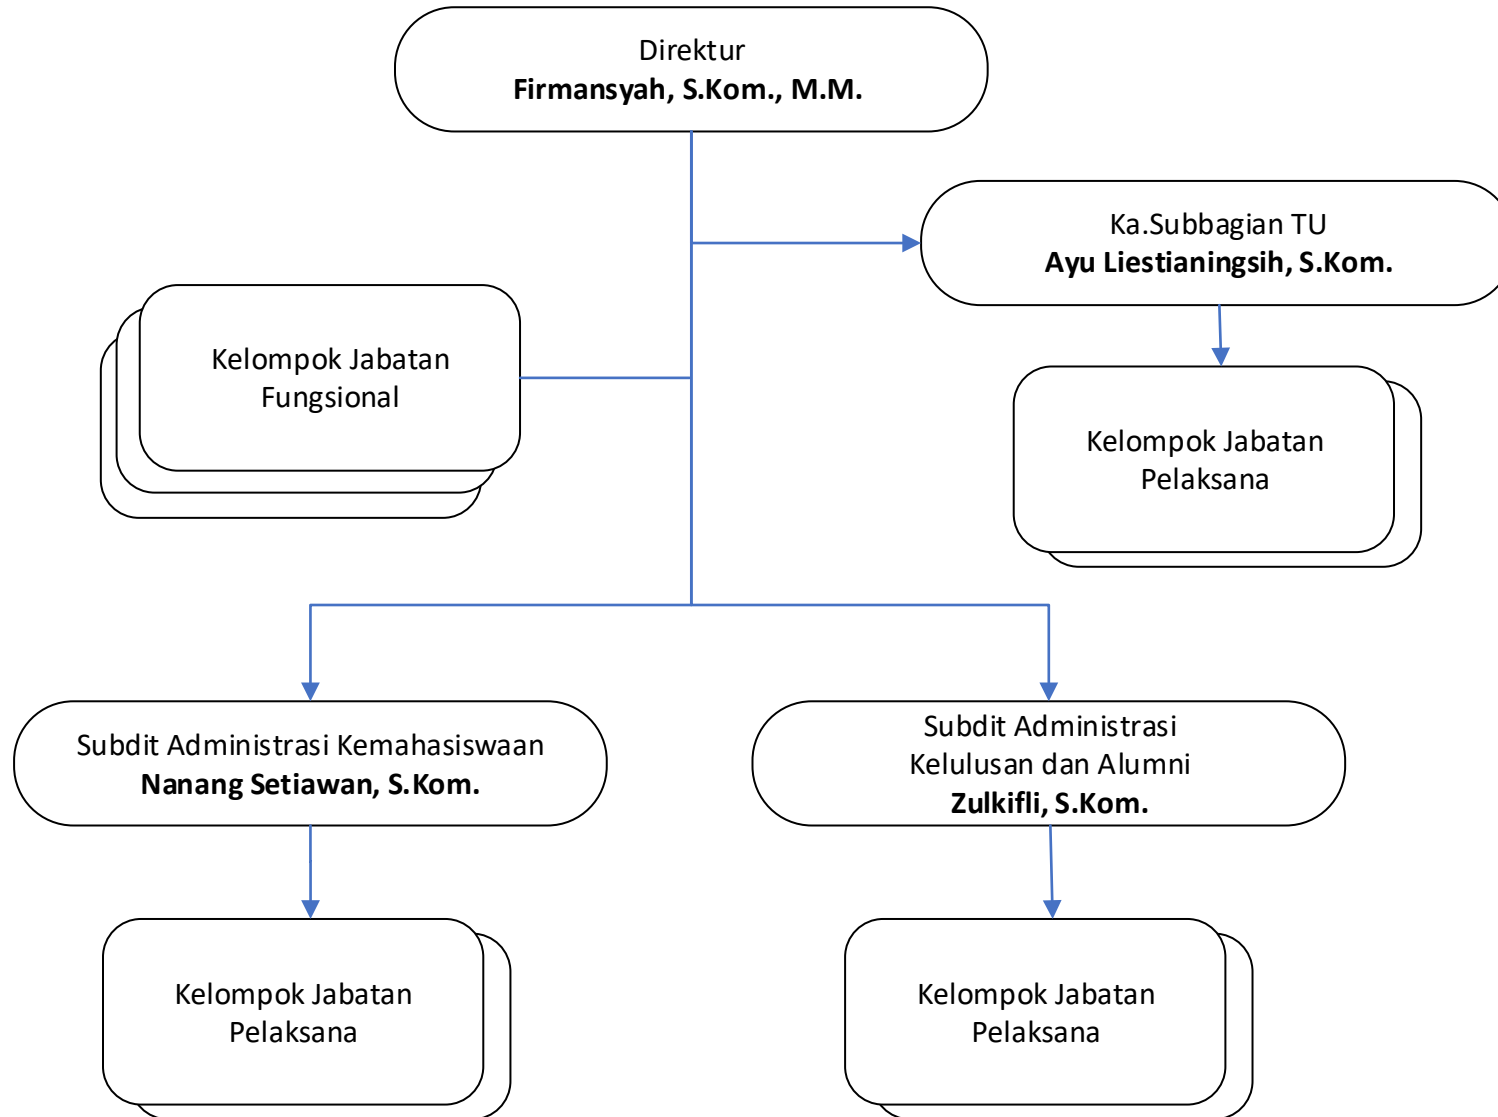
Direktur
**Firmansyah, S.Kom., M.M.**

Ka.Subbagian TU
**Ayu Liestianingsih, S.Kom.**

Kelompok Jabatan Fungsional

Kelompok Jabatan Pelaksana

Subdit Administrasi Kemahasiswaan
**Nanang Setiawan, S.Kom.**

Subdit Administrasi Kelulusan dan Alumni
**Zulkifli, S.Kom.**

Kelompok Jabatan Pelaksana

Kelompok Jabatan Pelaksana